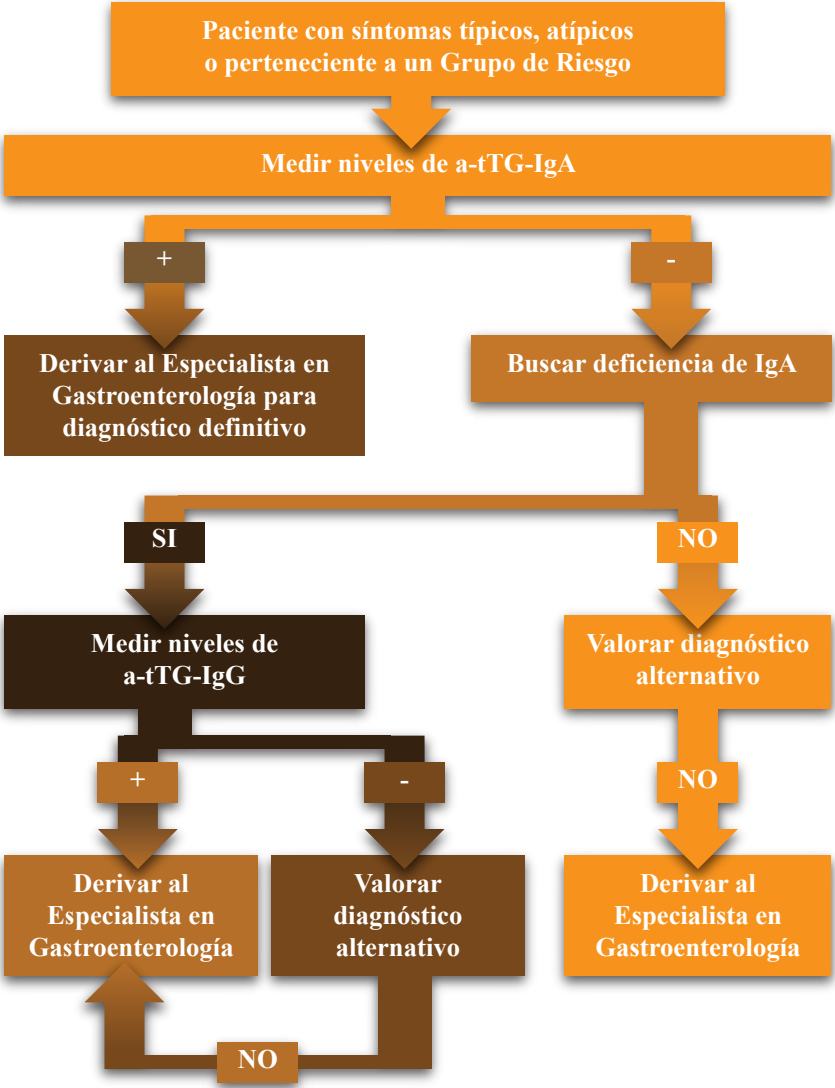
Paciente con síntomas típicos, atípicos o perteneciente a un Grupo de Riesgo

Medir niveles de a-tTG-IgA

+

-

Derivar al Especialista en Gastroenterología para diagnóstico definitivo

Buscar deficiencia de IgA

SI

NO

Medir niveles de a-tTG-IgG

Valorar diagnóstico alternativo

+

-

NO

Derivar al Especialista en Gastroenterología

Valorar diagnóstico alternativo

Derivar al Especialista en Gastroenterología

NO